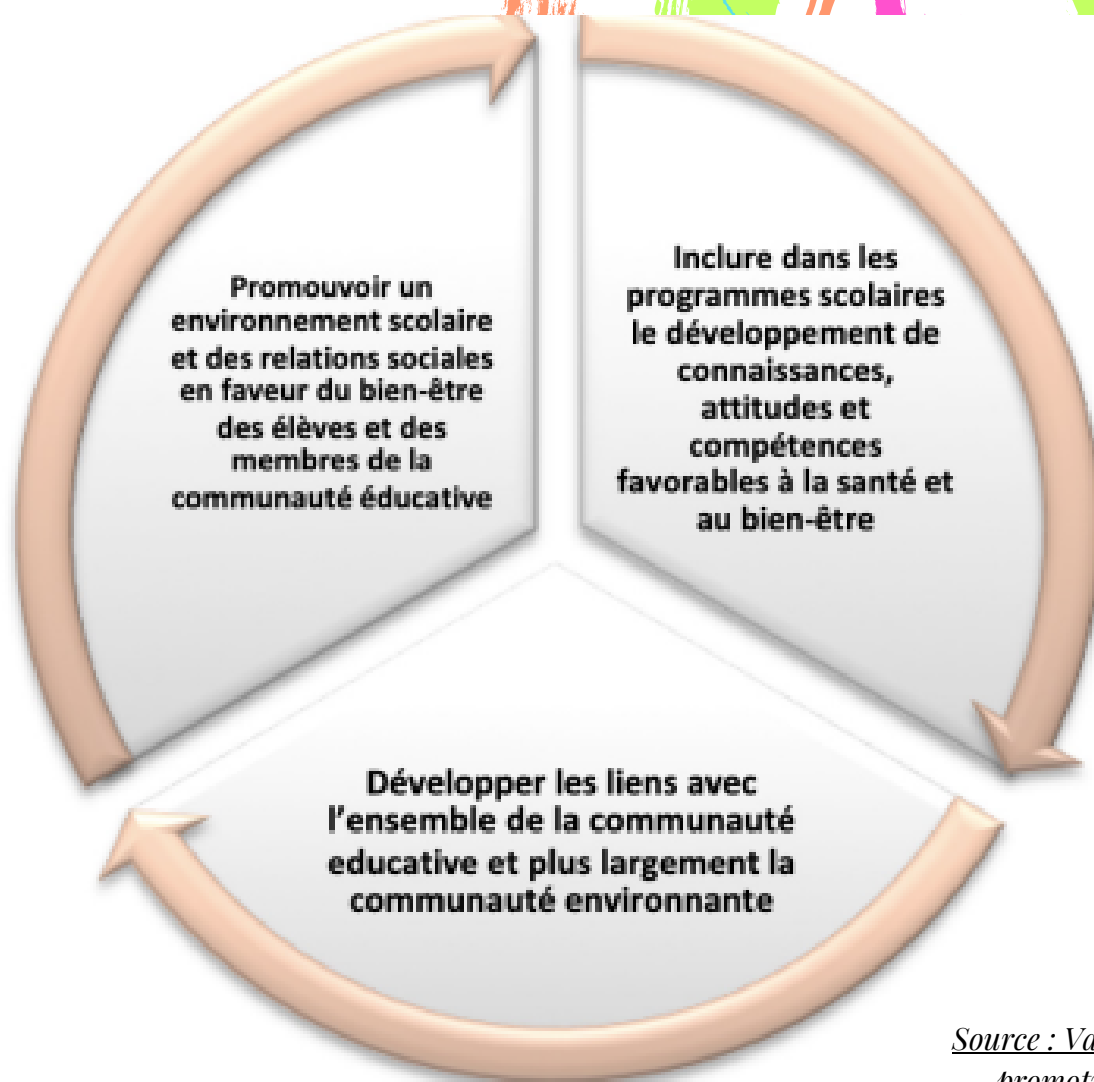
Promouvoir un environnement scolaire et des relations sociales en faveur du bien-être des élèves et des membres de la communauté éducative

Inclure dans les programmes scolaires le développement de connaissances, attitudes et compétences favorables à la santé et au bien-être

Développer les liens avec l'ensemble de la communauté educative et plus largement la communauté environnante

Source : Va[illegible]
promot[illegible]